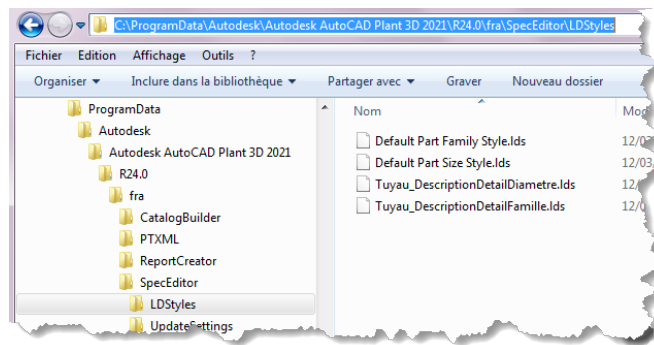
C:\ProgramData\Autodesk\Autodesk AutoCAD Plant 3D 2021\R24.0\fra\SpecEditor\LDStyles

Fichier Edition Affichage Outils ?

Organiser ▾ Inclure dans la bibliothèque ▾ Partager avec ▾ Graver Nouveau dossier

ProgramData
Autodesk
Autodesk AutoCAD Plant 3D 2021
R24.0
fra
CatalogBuilder
PTXML
ReportCreator
SpecEditor
LDStyles
UpdateSettings

| Nom | Mod |
|---|---|
| Default Part Family Style.lds | 12/0 |
| Default Part Size Style.lds | 12/0 |
| Tuyau_DescriptionDetailDiametre.lds | 12/0 |
| Tuyau_DescriptionDetailFamille.lds | 12/0 |